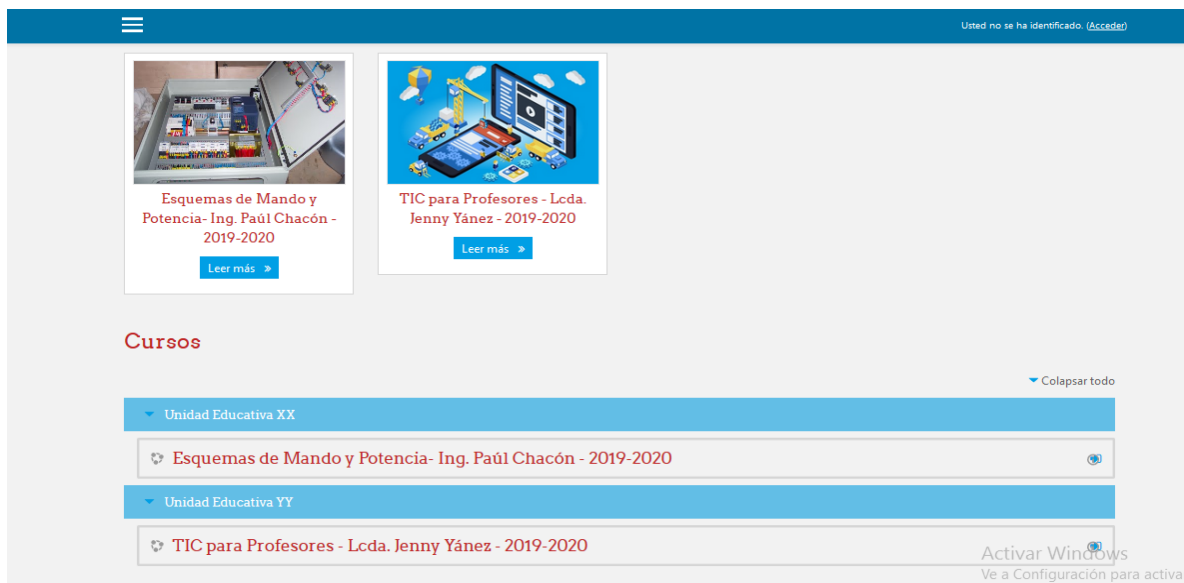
Usted no se ha identificado. (Acceder)

Esquemas de Mando y Potencia- Ing. Paúl Chacón - 2019-2020

Leer más »

TIC para Profesores - Lcda. Jenny Yánez - 2019-2020

Leer más »

Cursos

Colapsar todo

Unidad Educativa XX

Esquemas de Mando y Potencia- Ing. Paúl Chacón - 2019-2020

Unidad Educativa YY

TIC para Profesores - Lcda. Jenny Yánez - 2019-2020

Activar Windows
Ve a Configuración para activa